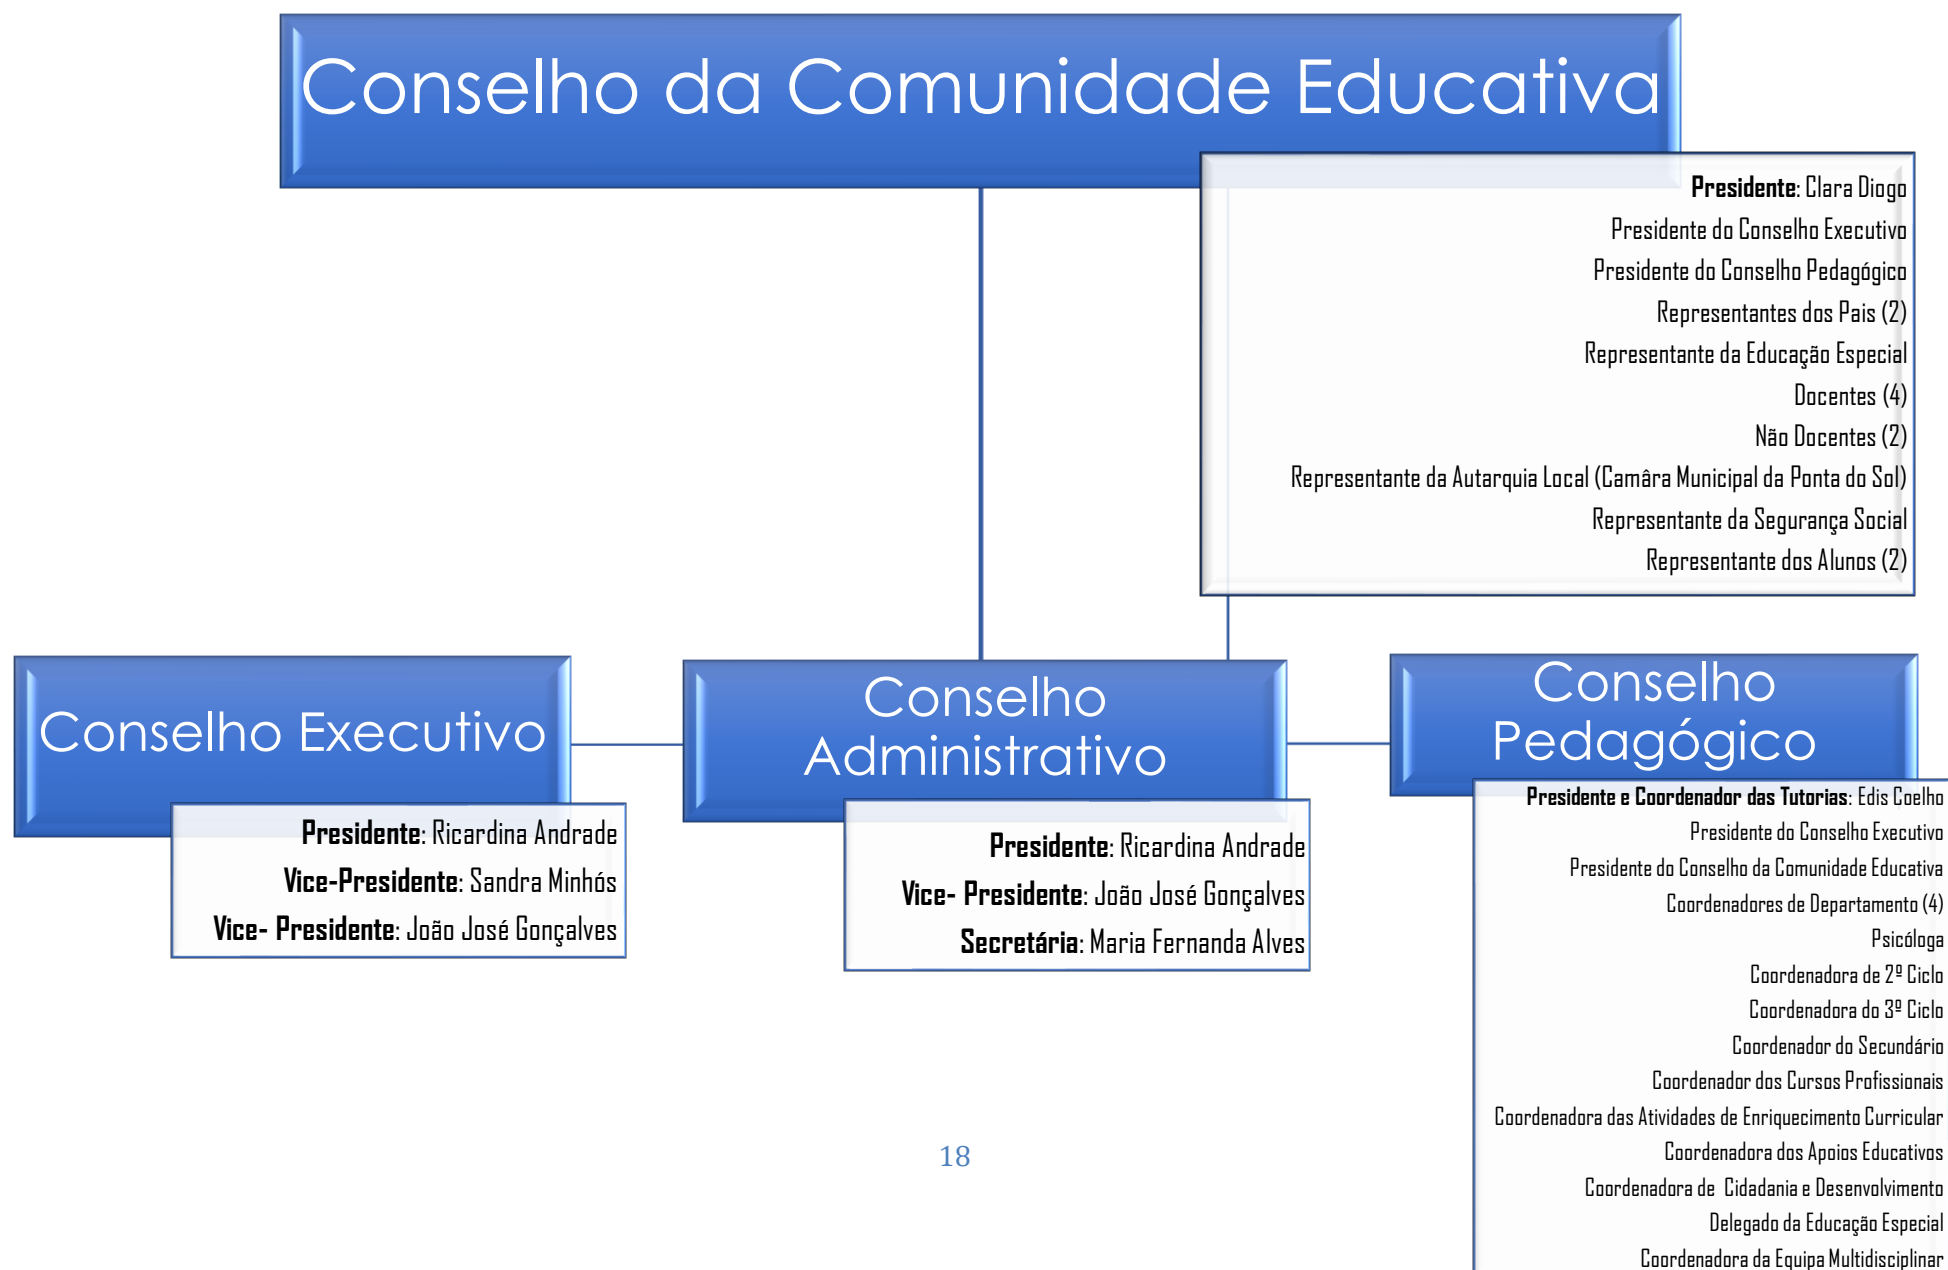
Conselho da Comunidade Educativa

**Presidente**: Clara Diogo
Presidente do Conselho Executivo
Presidente do Conselho Pedagógico
Representantes dos Pais (2)
Representante da Educação Especial
Docentes (4)
Não Docentes (2)
Representante da Autarquia Local (Camâra Municipal da Ponta do Sol)
Representante da Segurança Social
Representante dos Alunos (2)

Conselho Executivo

**Presidente**: Ricardina Andrade
**Vice-Presidente**: Sandra Minhós
**Vice- Presidente**: João José Gonçalves

Conselho Administrativo

**Presidente**: Ricardina Andrade
**Vice- Presidente**: João José Gonçalves
**Secretária**: Maria Fernanda Alves

Conselho Pedagógico

**Presidente e Coordenador das Tutorias**: Edis Coelho
Presidente do Conselho Executivo
Presidente do Conselho da Comunidade Educativa
Coordenadores de Departamento (4)
Psicóloga
Coordenadora de 2º Ciclo
Coordenadora do 3º Ciclo
Coordenador do Secundário
Coordenador dos Cursos Profissionais
Coordenadora das Atividades de Enriquecimento Curricular
Coordenadora dos Apoios Educativos
Coordenadora de Cidadania e Desenvolvimento
Delegado da Educação Especial
Coordenadora da Equipa Multidisciplinar

18